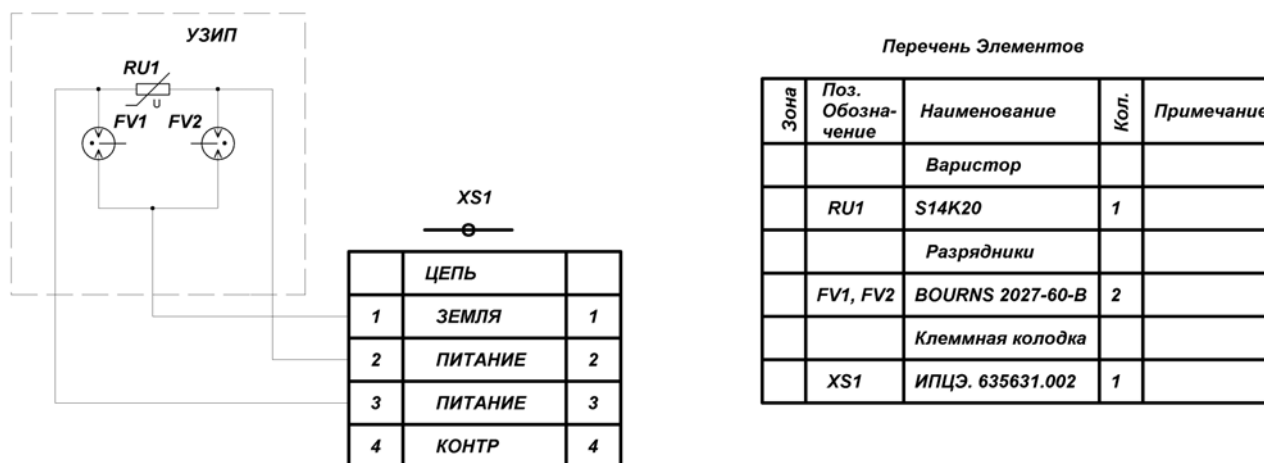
УЗИП

RU1

U

FV1 FV2

XS1

|  | ЦЕПЬ |  |
|---|---|---|
| 1 | ЗЕМЛЯ | 1 |
| 2 | ПИТАНИЕ | 2 |
| 3 | ПИТАНИЕ | 3 |
| 4 | КОНТР | 4 |

Перечень Элементов

| Зона | Поз. Обозначение | Наименование | Кол. | Примечание |
|---|---|---|---|---|
|  |  | Варистор |  |  |
|  | RU1 | S14K20 | 1 |  |
|  |  | Разрядники |  |  |
|  | FV1, FV2 | BOURNS 2027-60-B | 2 |  |
|  |  | Клеммная колодка |  |  |
|  | XS1 | ИПЦЭ. 635631.002 | 1 |  |